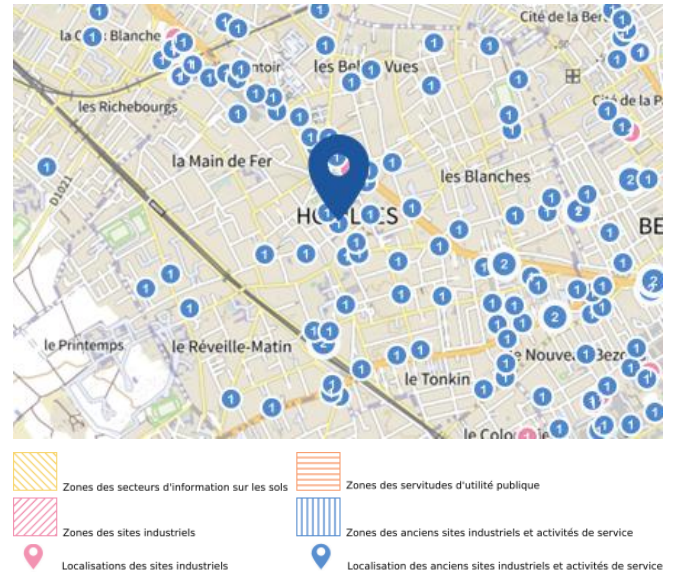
la Croix Blanche
toir
les Belles Vues
Cité de la Be
les Richebourgs
Cité de la P
la Main de Fer
les Blanches
D1021
HO LES
BE
le Printemps
le Réveille-Matin
le Nouvel Bez
le Tonkin
le Colo

Zones des secteurs d'information sur les sols
Zones des servitudes d'utilité publique
Zones des sites industriels
Zones des anciens sites industriels et activités de service
Localisations des sites industriels
Localisation des anciens sites industriels et activités de service